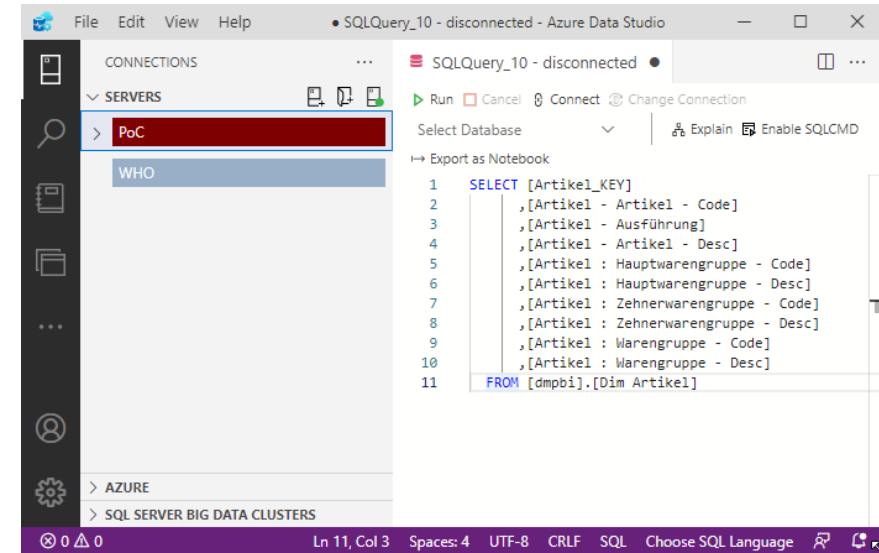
File Edit View Help ● SQLQuery_10 - disconnected - Azure Data Studio

CONNECTIONS ...

SERVERS

PoC

WHO

SQLQuery_10 - disconnected ●

Run Cancel Connect Change Connection

Select Database

Explain Enable SQLCMD

Export as Notebook

1 SELECT [Artikel_KEY]
2 ,[Artikel - Artikel - Code]
3 ,[Artikel - Ausführung]
4 ,[Artikel - Artikel - Desc]
5 ,[Artikel : Hauptwarengruppe - Code]
6 ,[Artikel : Hauptwarengruppe - Desc]
7 ,[Artikel : Zehnerwarengruppe - Code]
8 ,[Artikel : Zehnerwarengruppe - Desc]
9 ,[Artikel : Warengruppe - Code]
10 ,[Artikel : Warengruppe - Desc]
11 FROM [dmpbi].[Dim Artikel]

AZURE

SQL SERVER BIG DATA CLUSTERS

⊗ 0 ⚠ 0 Ln 11, Col 3 Spaces: 4 UTF-8 CRLF SQL Choose SQL Language